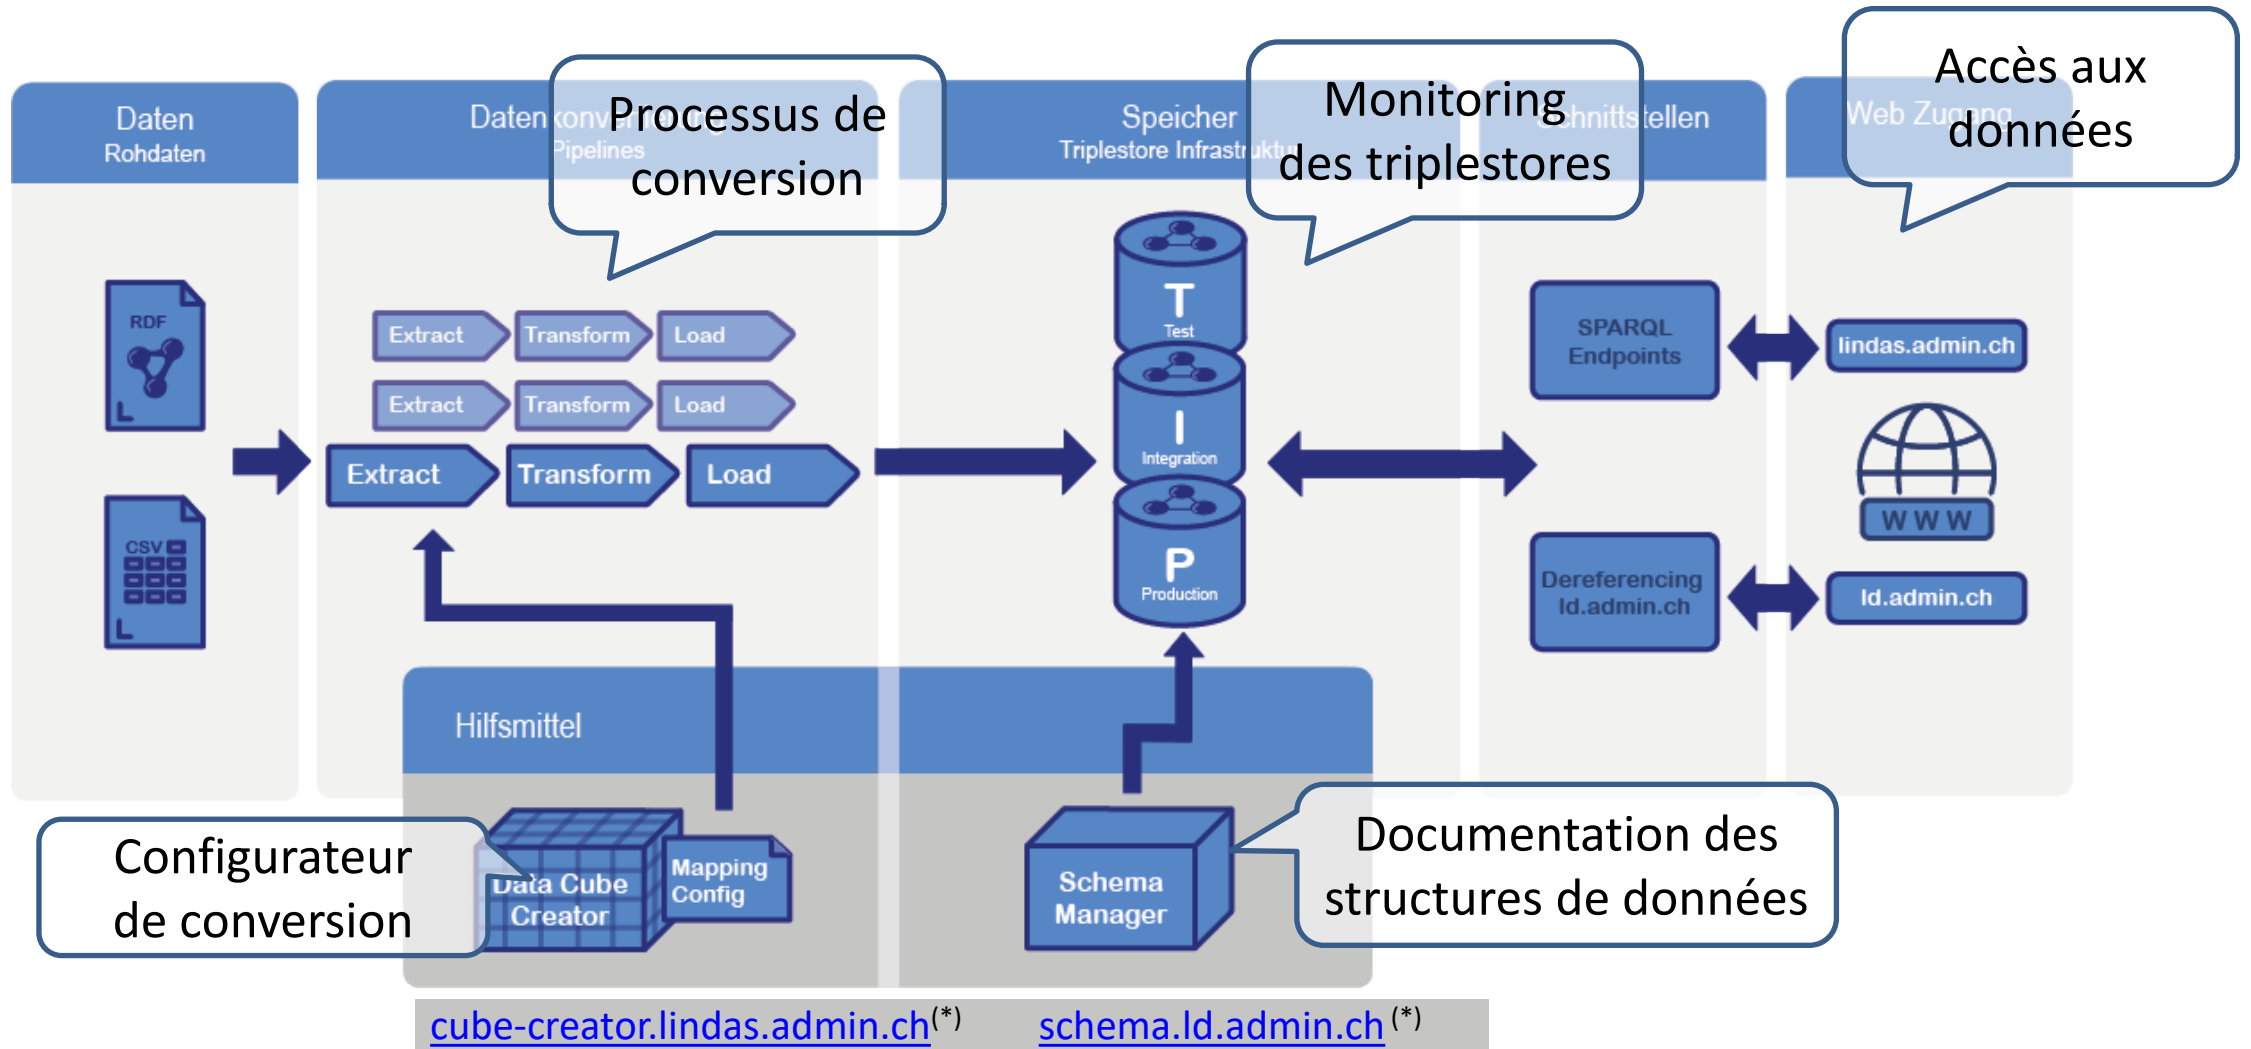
Daten
Rohdaten

Datenkonv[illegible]
Pipelines

Processus de conversion

Speicher
Triplestore Infrastruktu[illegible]

Monitoring des triplestores

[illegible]chnittstellen

Web Zugang

Accès aux données

RDF

CSV

Extract
Transform
Load

Extract
Transform
Load

Extract
Transform
Load

T
Test

I
Integration

P
Production

SPARQL Endpoints

lindas.admin.ch

W W W

Dereferencing ld.admin.ch

ld.admin.ch

Hilfsmittel

Configurateur de conversion

Data Cube Creator

Mapping Config

Schema Manager

Documentation des structures de données

cube-creator.lindas.admin.ch$^{(*)}$ schema.ld.admin.ch$^{(*)}$